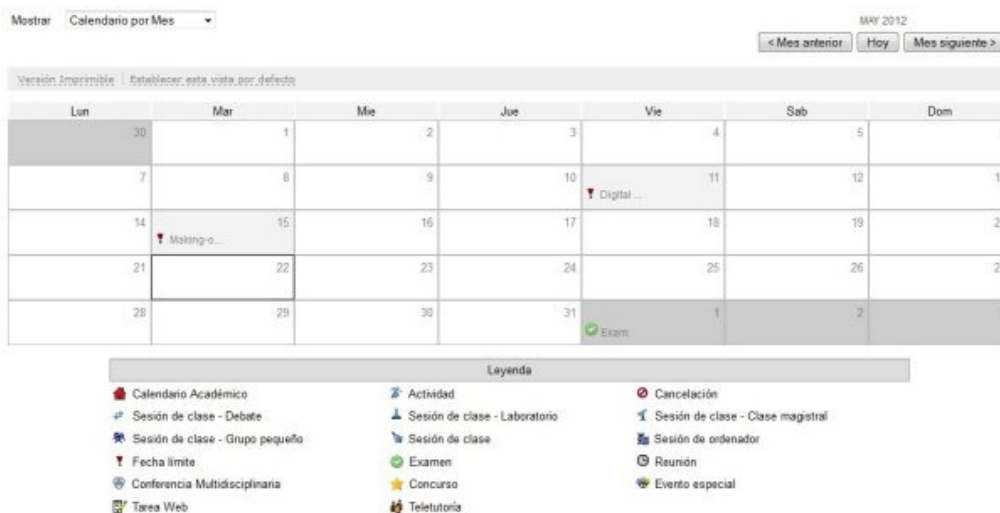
Mostrar Calendario por Mes

MAY 2012

< Mes anterior | Hoy | Mes siguiente >

Versión Imprimible | Establecer esta vista por defecto

| Lun | Mar | Mie | Jue | Vie | Sab | Dom |
|---|---|---|---|---|---|---|
| 30 | 1 | 2 | 3 | 4 | 5 | |
| 7 | 8 | 9 | 10 | 11 Digital ... | 12 | 1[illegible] |
| 14 | 15 Making-o... | 16 | 17 | 18 | 19 | 2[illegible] |
| 21 | 22 | 23 | 24 | 25 | 26 | 2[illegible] |
| 28 | 29 | 30 | 31 | 1 Exam | 2 | |

Leyenda

Calendario Académico
Actividad
Cancelación
Sesión de clase - Debate
Sesión de clase - Laboratorio
Sesión de clase - Clase magistral
Sesión de clase - Grupo pequeño
Sesión de clase
Sesión de ordenador
Fecha límite
Examen
Reunión
Conferencia Multidisciplinaria
Concurso
Evento especial
Tarea Web
Teletutoría